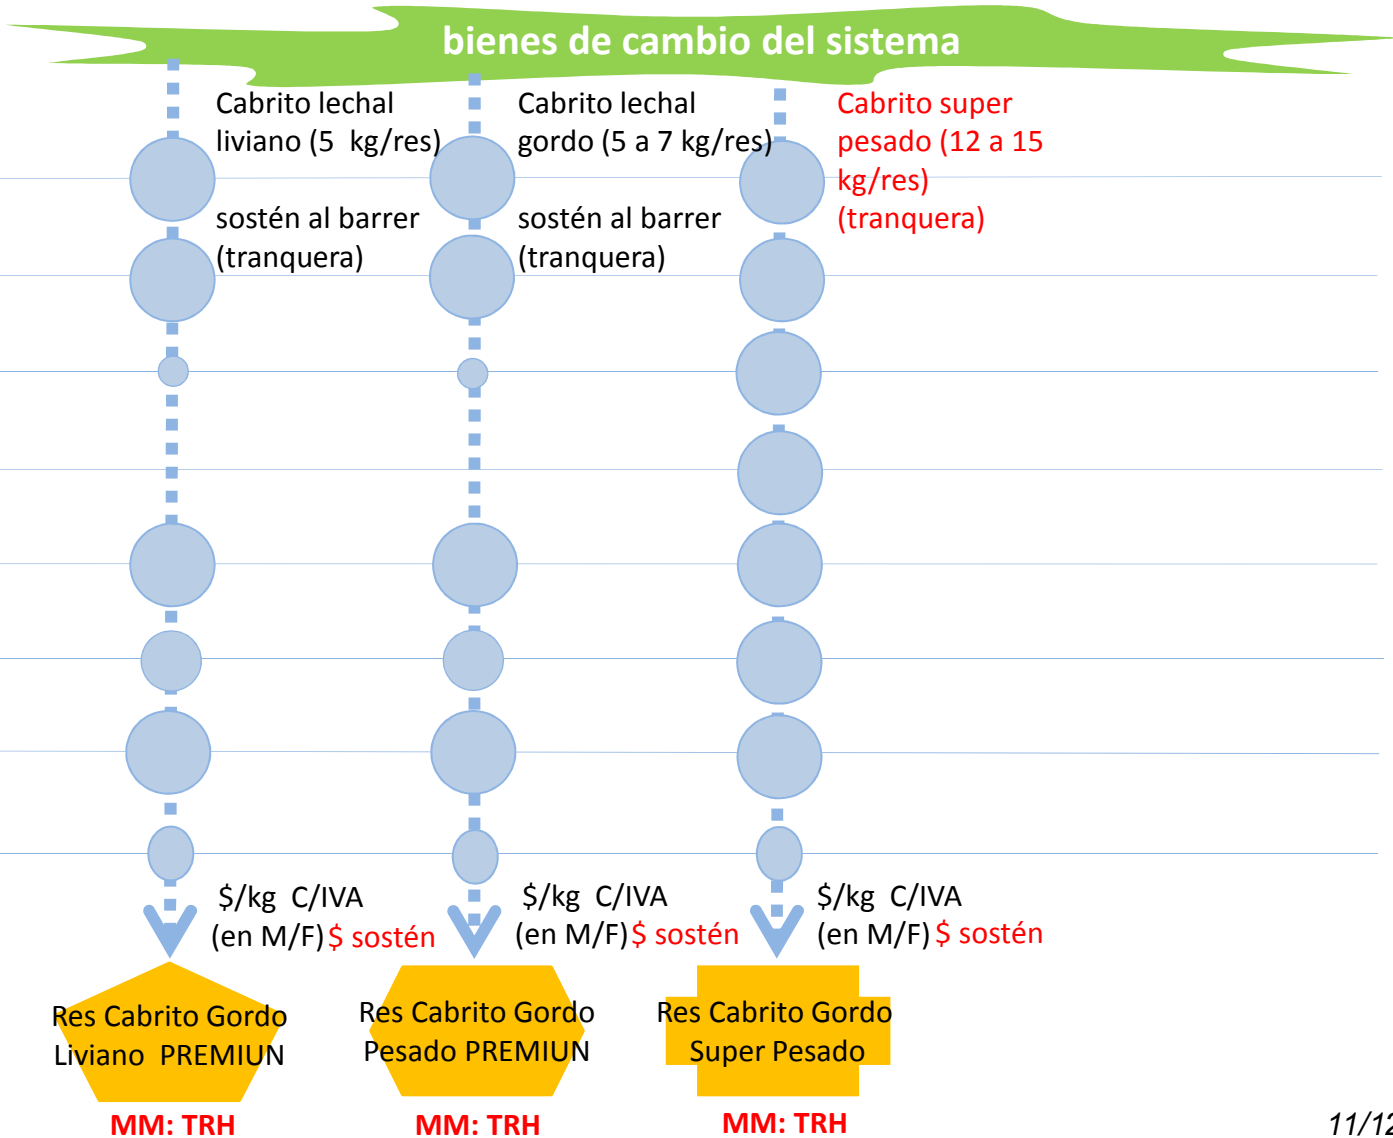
bienes de cambio del sistema

Cabrito lechal liviano (5 kg/res)

sostén al barrer (tranquera)

Cabrito lechal gordo (5 a 7 kg/res)

sostén al barrer (tranquera)

Cabrito super pesado (12 a 15 kg/res) (tranquera)

$/kg C/IVA (en M/F) $ sostén

$/kg C/IVA (en M/F) $ sostén

$/kg C/IVA (en M/F) $ sostén

Res Cabrito Gordo Liviano PREMIUN

MM: TRH

Res Cabrito Gordo Pesado PREMIUN

MM: TRH

Res Cabrito Gordo Super Pesado

MM: TRH

11/12